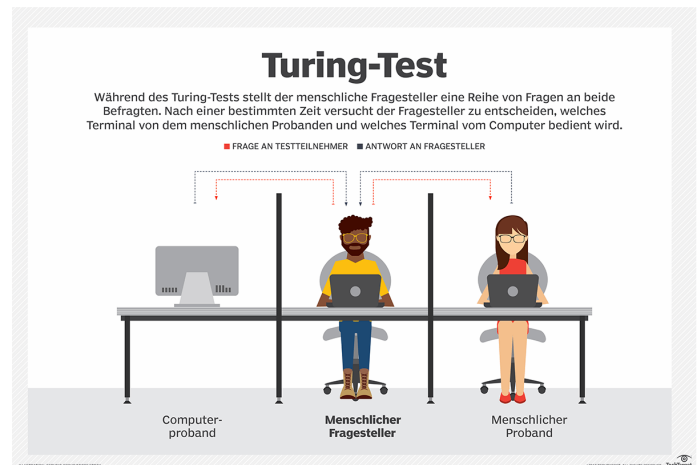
Turing-Test

Während des Turing-Tests stellt der menschliche Fragesteller eine Reihe von Fragen an beide Befragten. Nach einer bestimmten Zeit versucht der Fragesteller zu entscheiden, welches Terminal von dem menschlichen Probanden und welches Terminal vom Computer bedient wird.

FRAGE AN TESTTEILNEHMER ANTWORT AN FRAGESTELLER

Computerproband

Menschlicher Fragesteller

Menschlicher Proband